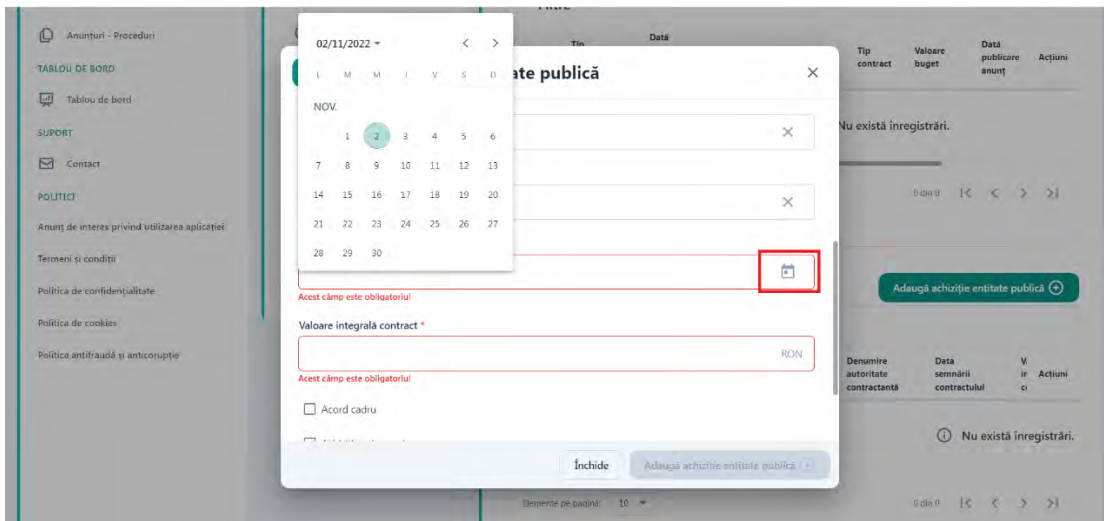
Anunțuri - Proceduri
TABLOU DE BORD
Tablou de bord
SUPORT
Contact
POLITICI
Anunț de interes privind utilizarea aplicației
Termeni și condiții
Politica de confidențialitate
Politica de cookies
Politica antifraudă și anticorupție

02/11/2022
L M M J V S D
NOV.
| | | | | | | |
|---|---|---|---|---|---|---|
| | 1 | 2 | 3 | 4 | 5 | 6 |
| 7 | 8 | 9 | 10 | 11 | 12 | 13 |
| 14 | 15 | 16 | 17 | 18 | 19 | 20 |
| 21 | 22 | 23 | 24 | 25 | 26 | 27 |
| 28 | 29 | 30 | | | | |

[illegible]ate publică

Acest câmp este obligatoriu!
Valoare integrală contract *
RON
Acest câmp este obligatoriu!
Acord cadru
Închide
Adaugă achiziție entitate publică

Tip contract
Valoare buget
Dată publicare anunț
Acțiuni
Nu există înregistrări.
0 din 0
Adaugă achiziție entitate publică
Denumire autoritate contractantă
Data semnării contractului
Acțiuni
Nu există înregistrări.
Elemente pe pagină: 10
0 din 0